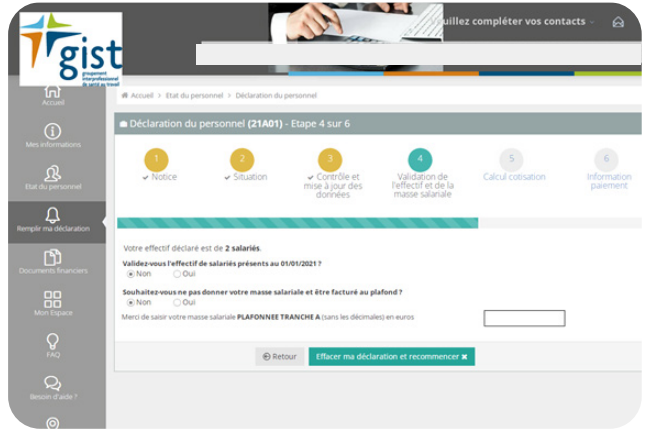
gist
groupement interprofessionnel de santé au travail

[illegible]uillez compléter vos contacts

Accueil
Mes informations
Etat du personnel
Remplir ma déclaration
Documents financiers
Mon Espace
FAQ
Besoin d'aide ?

Accueil > Etat du personnel > Déclaration du personnel

Déclaration du personnel (21A01) - Etape 4 sur 6

1 Notice
2 Situation
3 Contrôle et mise à jour des données
4 Validation de l'effectif et de la masse salariale
5 Calcul cotisation
6 Information paiement

Votre effectif déclaré est de 2 salariés.

Validez-vous l'effectif de salariés présents au 01/01/2021 ?
Non Oui

Souhaitez-vous ne pas donner votre masse salariale et être facturé au plafond ?
Non Oui

Merci de saisir votre masse salariale PLAFONNEE TRANCHE A (sans les décimales) en euros

Retour
Effacer ma déclaration et recommencer